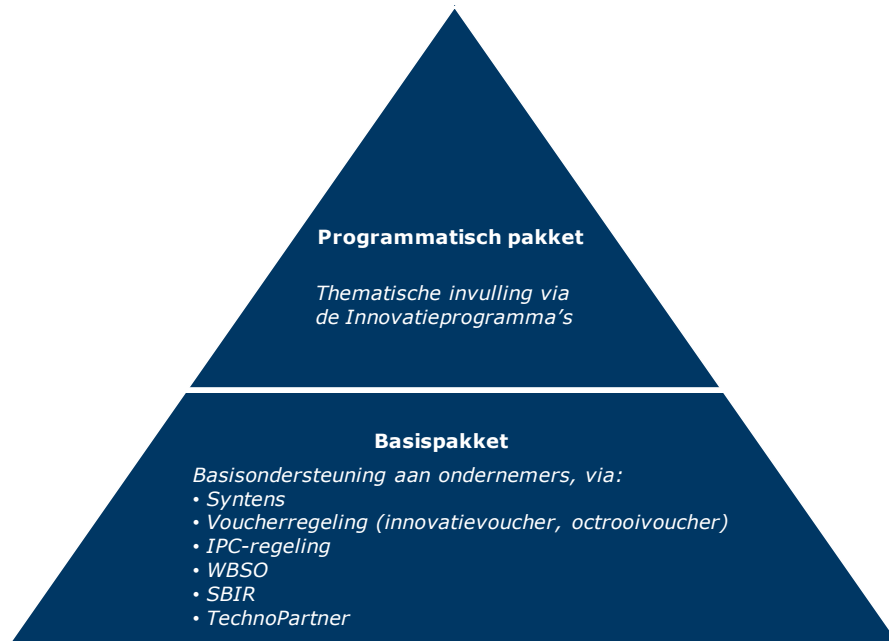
**Programmatisch pakket**

*Thematische invulling via de Innovatieprogramma's*

**Basispakket**

*Basisondersteuning aan ondernemers, via:*
• *Syntens*
• *Voucherregeling (innovatievoucher, octrooivoucher)*
• *IPC-regeling*
• *WBSO*
• *SBIR*
• *TechnoPartner*